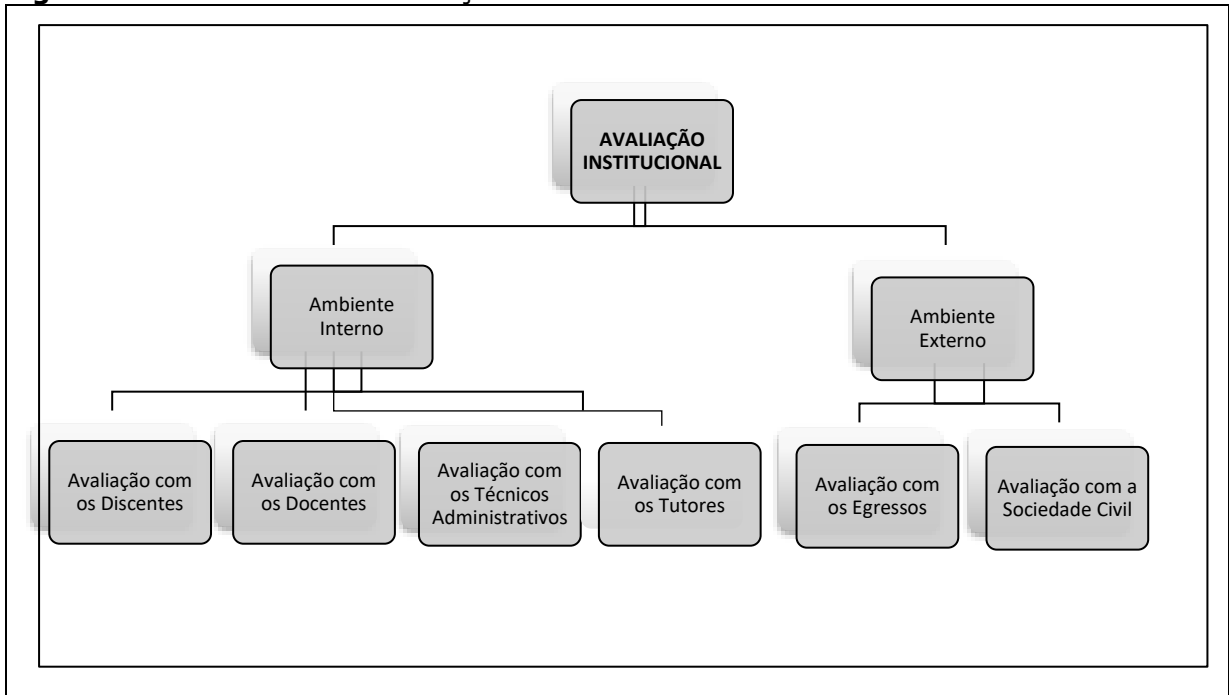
AVALIAÇÃO INSTITUCIONAL

Ambiente Interno

Ambiente Externo

Avaliação com os Discentes

Avaliação com os Docentes

Avaliação com os Técnicos Administrativos

Avaliação com os Tutores

Avaliação com os Egressos

Avaliação com a Sociedade Civil